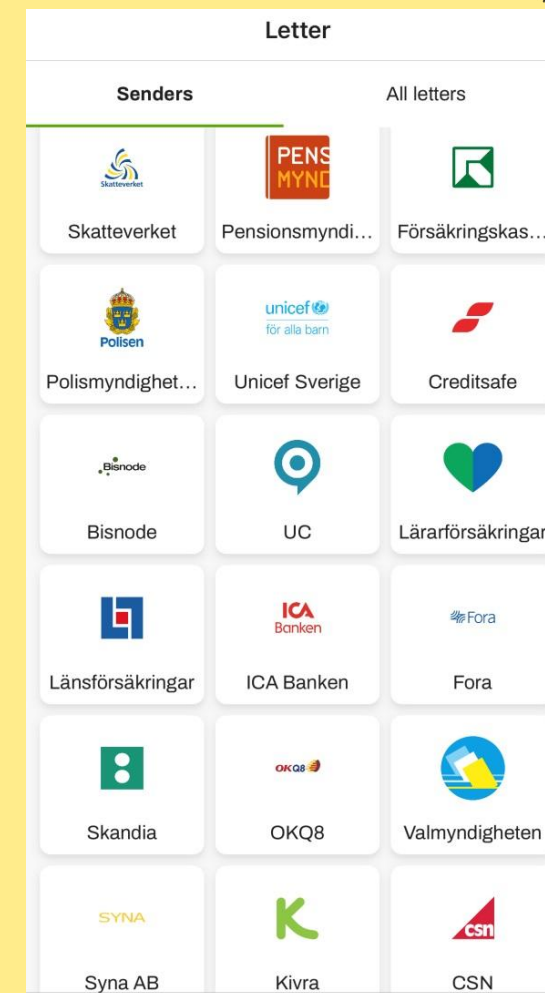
Letter

Senders

All letters

Skatteverket

Skatteverket

PENS
MYND

Pensionsmyndi…

Försäkringskas…

Polisen

Polismyndighet…

unicef
för alla barn

Unicef Sverige

Creditsafe

Bisnode

Bisnode

UC

Lärarförsäkringar

Länsförsäkringar

ICA
Banken

ICA Banken

Fora

Fora

Skandia

OKQ8

OKQ8

Valmyndigheten

SYNA

Syna AB

Kivra

csn

CSN